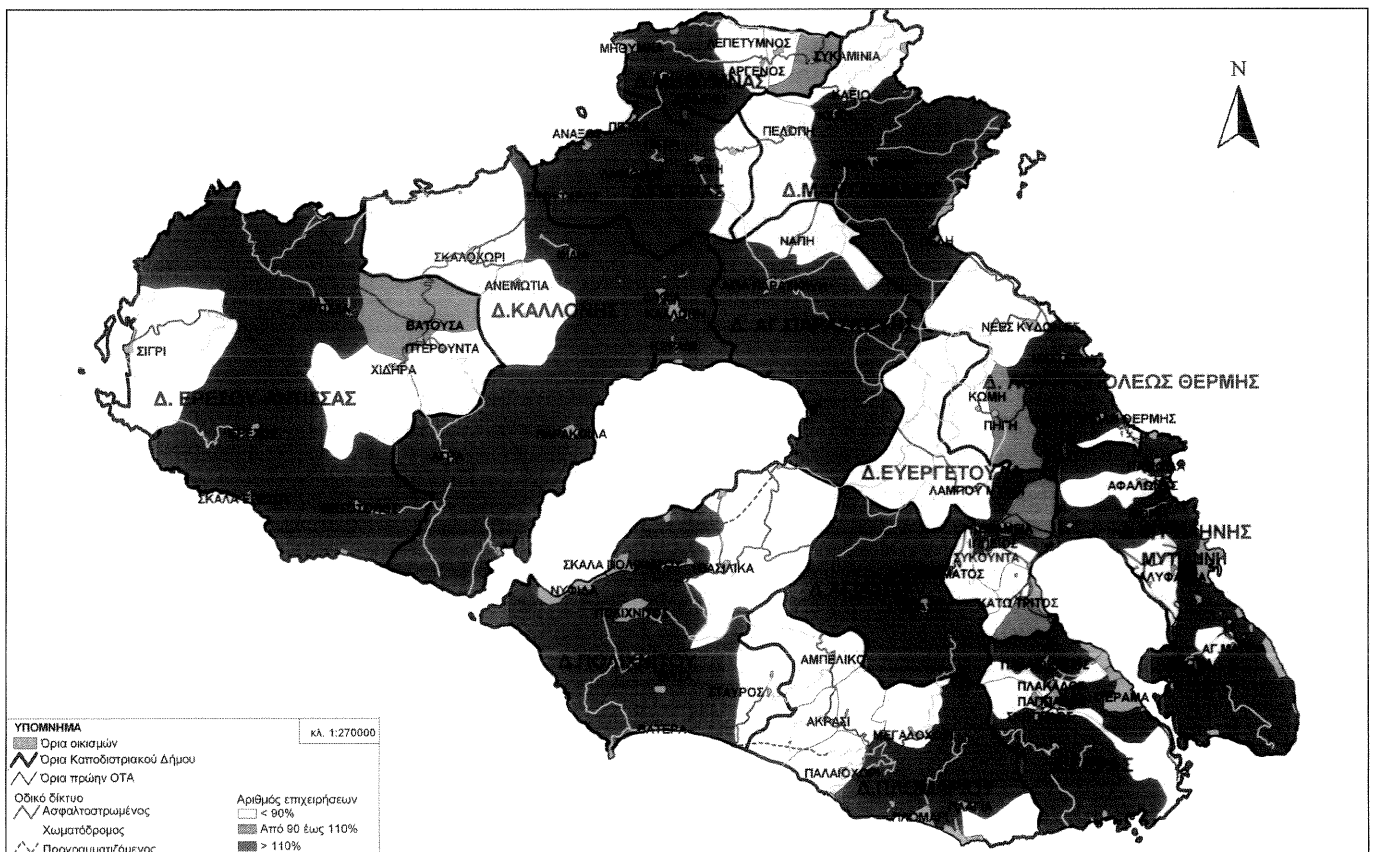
ΜΗΘΥΜΝΑ
ΛΕΠΕΤΥΜΝΟΣ
ΣΥΚΑΜΙΝΙΑ
ΑΡΓΕΝΟΣ
ΑΝΑΞΟΣ
ΠΕΛΟΠΗ
N
Δ.Μ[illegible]
ΝΑΠΗ
ΣΚΑΛΟΧΩΡΙ
ΑΝΕΜΩΤΙΑ
Δ.ΚΑΛΛΟΝΗΣ
ΒΑΤΟΥΣΑ
ΠΤΕΡΟΥΝΤΑ
ΣΙΓΡΙ
ΧΙΔΗΡΑ
Δ. ΕΡΕΣΟΥ-ΑΝΤΙΣΣΑΣ
ΝΕΕΣ ΚΥΔΩΝΙΕΣ
Δ. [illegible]ΠΟΛΕΩΣ ΘΕΡΜΗΣ
ΚΩΜΗ
ΠΗΓΗ
ΘΕΡΜΗΣ
Δ.ΕΥΕΡΓΕΤΟΥ
ΛΑΜΠΟΥ ΜΥΛ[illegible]
ΑΦΑΛΩΝΑΣ
ΣΥΚΟΥΝΤΑ
ΜΥΤΙΛΗΝΗΣ
ΜΥΤΙΛΗΝΗ
ΣΚΑΛΑ ΠΟΛΙΧΝΙΤΟΥ
ΒΑΣΙΛΙΚΑ
ΝΥΦΙΔΑ
ΚΑΤΩ ΤΡΙΤΟΣ
ΑΜΠΕΛΙΚΟ
ΣΤΑΥΡΟΣ
ΠΛΑΚΑΔΟΣ
ΠΑΠΑΔΟΣ
ΑΚΡΑΣΙ
ΜΕΓΑΛΟΧΩΡΙ
ΒΑΤΕΡΑ
ΠΑΛΑΙΟΧΩΡΙ
ΥΠΟΜΝΗΜΑ
Όρια οικισμών
Όρια Καποδιστριακού Δήμου
Όρια πρώην ΟΤΑ
Οδικό δίκτυο
Ασφαλτοστρωμένος
Χωματόδρομος
Προγραμματιζόμενος
κλ. 1:270000
Αριθμός επιχειρήσεων
< 90%
Από 90 έως 110%
> 110%